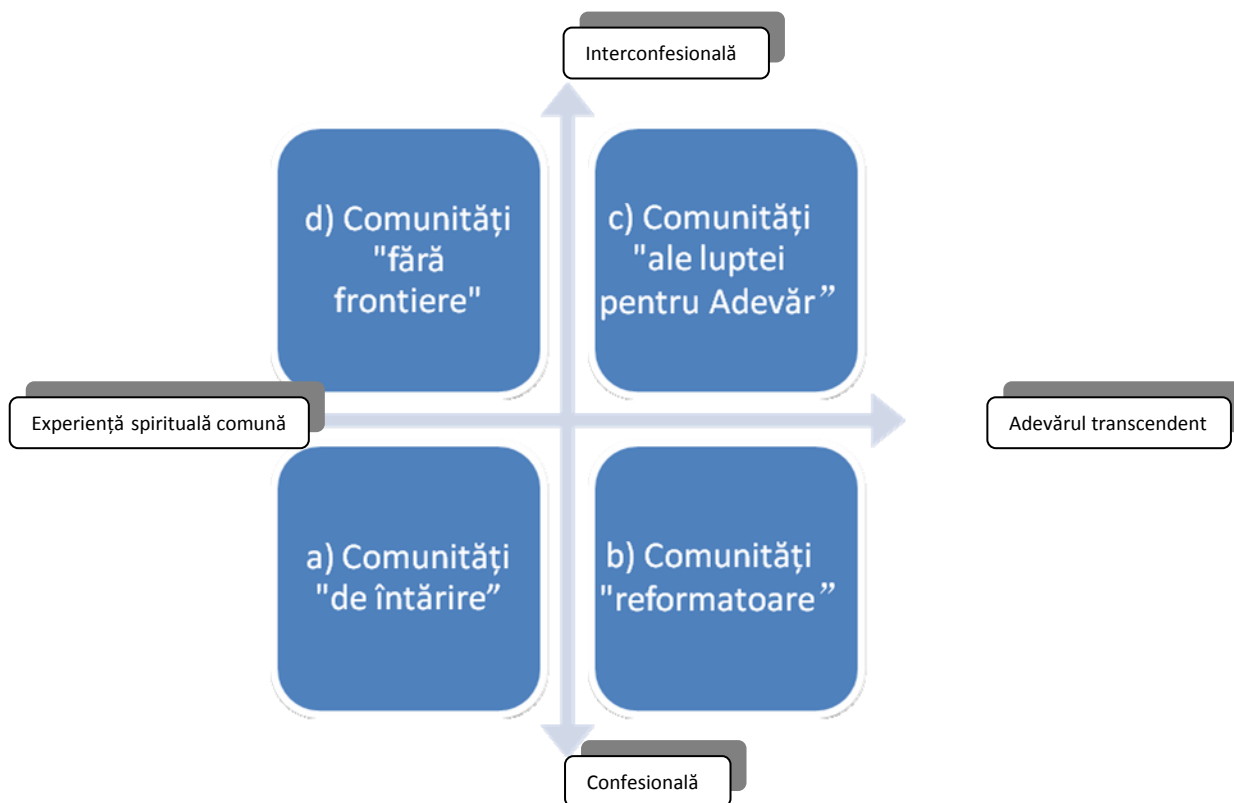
Interconfesională

d) Comunități "fără frontiere"

c) Comunități "ale luptei pentru Adevăr”

Experiență spirituală comună

Adevărul transcendent

a) Comunități "de întărire”

b) Comunități "reformatoare”

Confesională